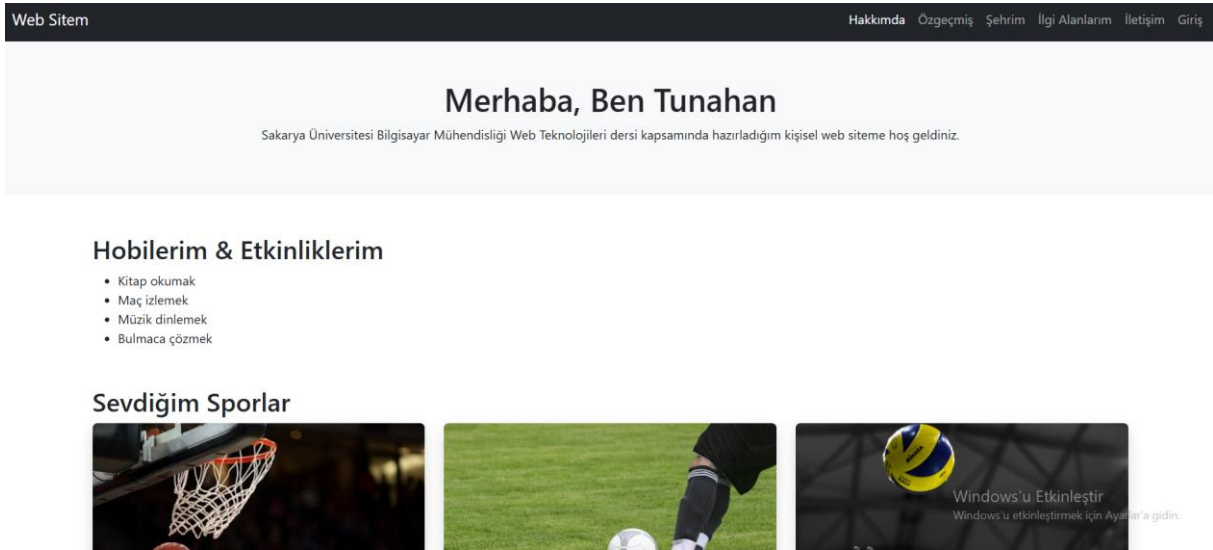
Web Sitem

Hakkımda Özgeçmiş Şehrim İlgi Alanlarım İletişim Giriş

Merhaba, Ben Tunahan

Sakarya Üniversitesi Bilgisayar Mühendisliği Web Teknolojileri dersi kapsamında hazırladığım kişisel web siteme hoş geldiniz.

Hobilerim & Etkinliklerim

- Kitap okumak
- Maç izlemek
- Müzik dinlemek
- Bulmaca çözmek

Sevdiğim Sporlar

Windows'u Etkinleştir
Windows'u etkinleştirmek için Ayarlar'a gidin.